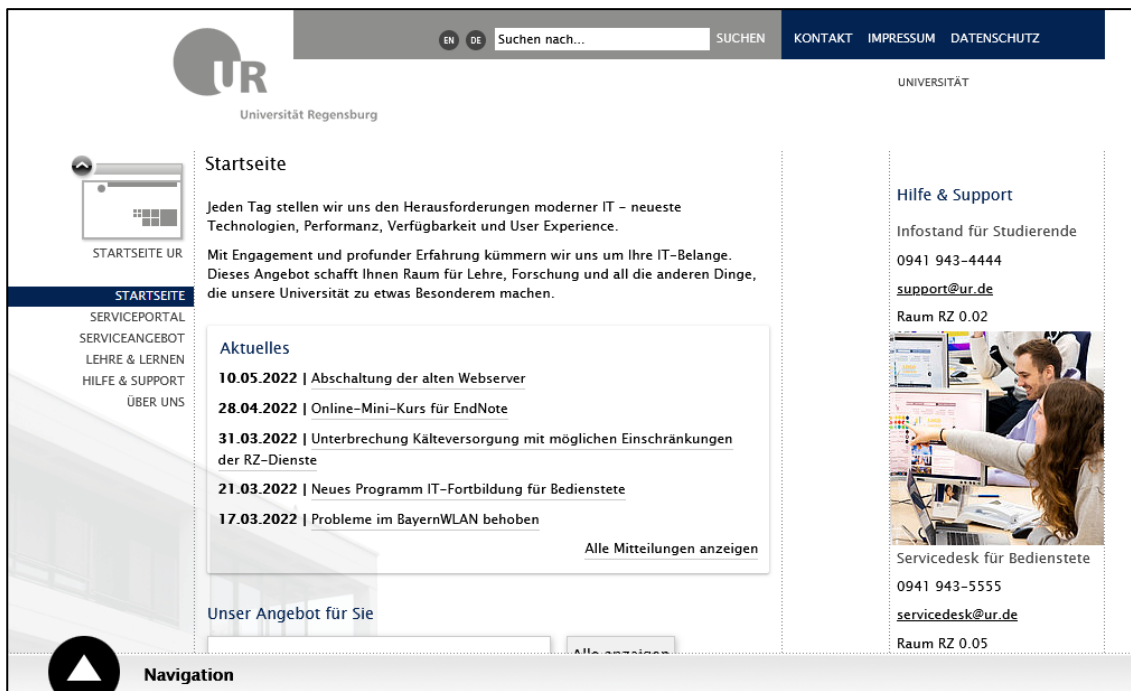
UR
Universität Regensburg

EN DE Suchen nach... SUCHEN

KONTAKT IMPRESSUM DATENSCHUTZ

UNIVERSITÄT

STARTSEITE UR

STARTSEITE
SERVICEPORTAL
SERVICEANGEBOT
LEHRE & LERNEN
HILFE & SUPPORT
ÜBER UNS

Startseite

Jeden Tag stellen wir uns den Herausforderungen moderner IT – neueste Technologien, Performanz, Verfügbarkeit und User Experience.

Mit Engagement und profunder Erfahrung kümmern wir uns um Ihre IT-Belange. Dieses Angebot schafft Ihnen Raum für Lehre, Forschung und all die anderen Dinge, die unsere Universität zu etwas Besonderem machen.

Aktuelles

10.05.2022 | Abschaltung der alten Webserver

28.04.2022 | Online-Mini-Kurs für EndNote

31.03.2022 | Unterbrechung Kälteversorgung mit möglichen Einschränkungen der RZ-Dienste

21.03.2022 | Neues Programm IT-Fortbildung für Bedienstete

17.03.2022 | Probleme im BayernWLAN behoben

Alle Mitteilungen anzeigen

Unser Angebot für Sie

Alle anzeigen

Hilfe & Support

Infostand für Studierende

0941 943-4444

support@ur.de

Raum RZ 0.02

Servicedesk für Bedienstete

0941 943-5555

servicedesk@ur.de

Raum RZ 0.05

Navigation